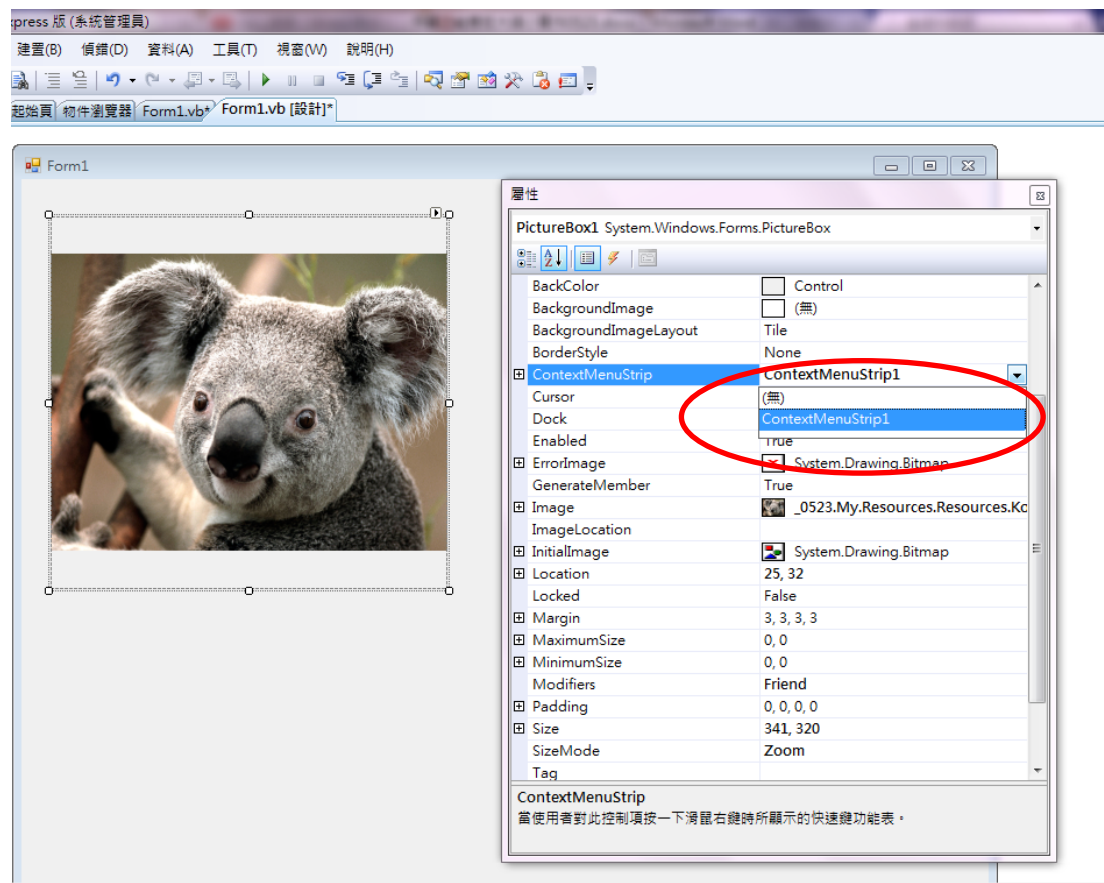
:press 版 (系統管理員)

建置(B) 偵錯(D) 資料(A) 工具(T) 視窗(W) 說明(H)

起始頁 物件瀏覽器 Form1.vb* Form1.vb [設計]*

Form1

屬性

PictureBox1 System.Windows.Forms.PictureBox

| | |
|---|---|
| BackColor | Control |
| BackgroundImage | (無) |
| BackgroundImageLayout | Tile |
| BorderStyle | None |
| ContextMenuStrip | ContextMenuStrip1 |
| Cursor | (無) |
| Dock | ContextMenuStrip1 |
| Enabled | True |
| ErrorImage | System.Drawing.Bitmap |
| GenerateMember | True |
| Image | _0523.My.Resources.Resources.Ko |
| ImageLocation | |
| InitialImage | System.Drawing.Bitmap |
| Location | 25, 32 |
| Locked | False |
| Margin | 3, 3, 3, 3 |
| MaximumSize | 0, 0 |
| MinimumSize | 0, 0 |
| Modifiers | Friend |
| Padding | 0, 0, 0, 0 |
| Size | 341, 320 |
| SizeMode | Zoom |
| Tag | |

ContextMenuStrip
當使用者對此控制項按一下滑鼠右鍵時所顯示的快速鍵功能表。